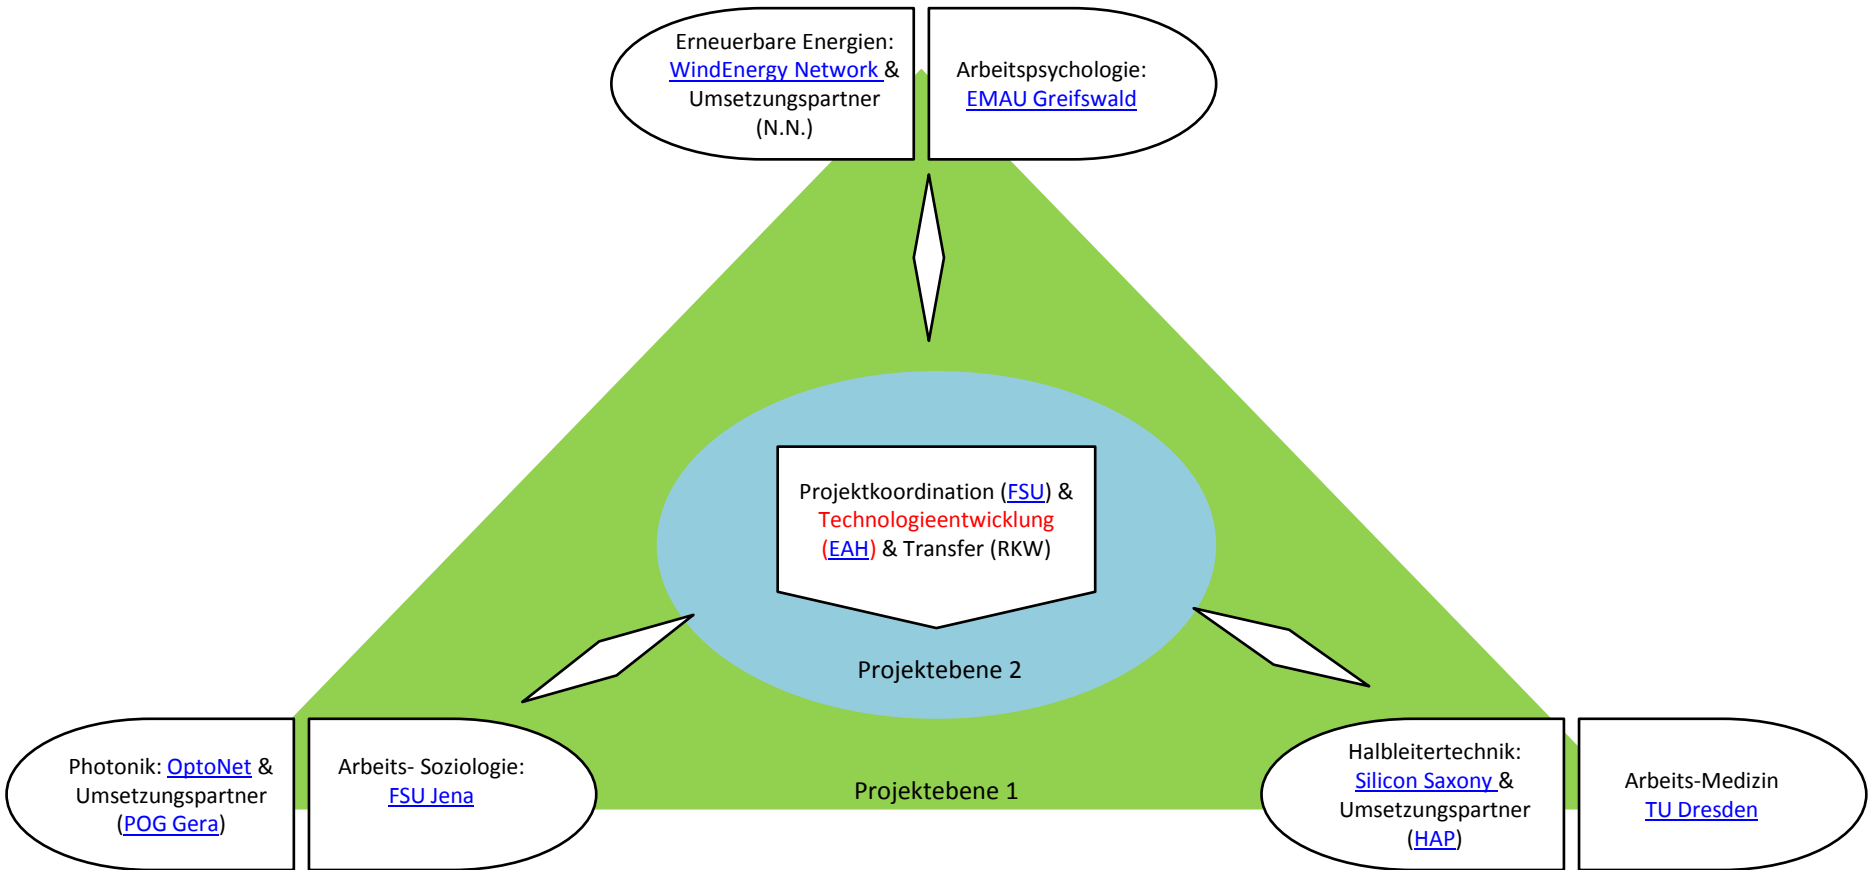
Erneuerbare Energien: WindEnergy Network & Umsetzungspartner (N.N.)

Arbeitspsychologie: EMAU Greifswald

Projektkoordination (FSU) & Technologieentwicklung (EAH) & Transfer (RKW)

Projektebene 2

Photonik: OptoNet & Umsetzungspartner (POG Gera)

Arbeits- Soziologie: FSU Jena

Projektebene 1

Halbleitertechnik: Silicon Saxony & Umsetzungspartner (HAP)

Arbeits-Medizin TU Dresden